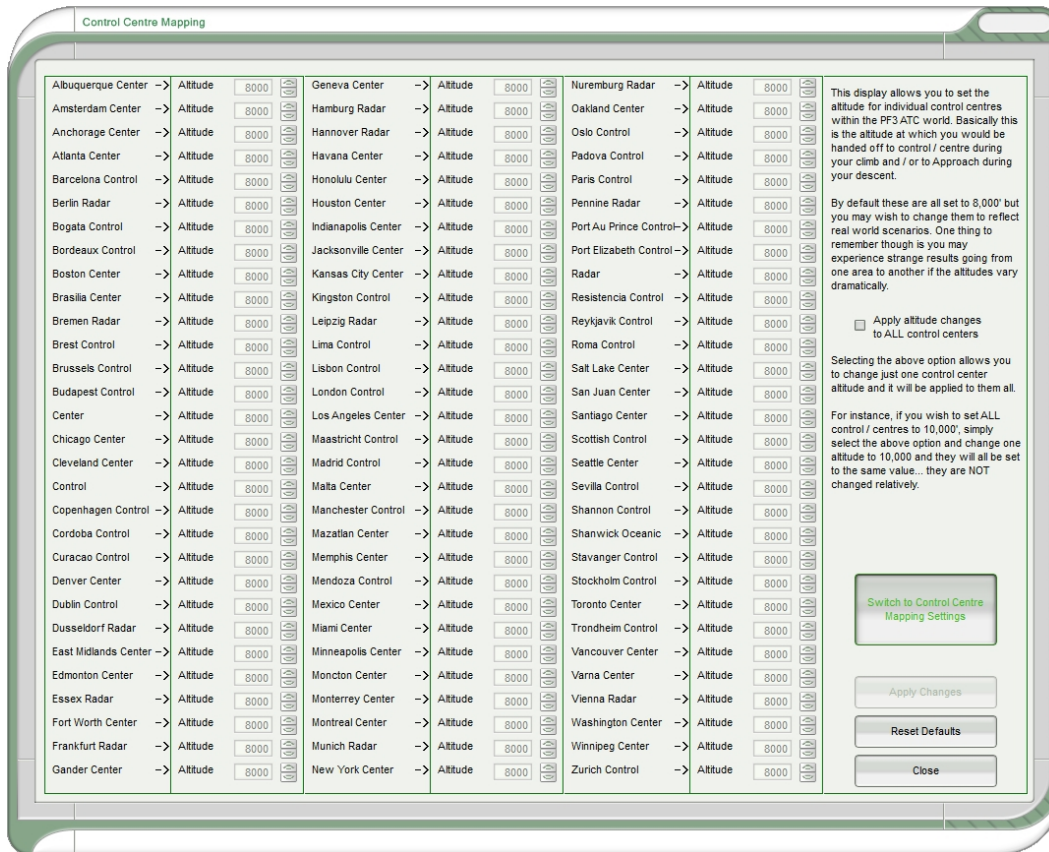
Control Centre Mapping

| | | | | | | | | |
|---|---|---|---|---|---|---|---|---|
| Albuquerque Center | -> | Altitude 8000 | Geneva Center | -> | Altitude 8000 | Nuremburg Radar | -> | Altitude 8000 |
| Amsterdam Center | -> | Altitude 8000 | Hamburg Radar | -> | Altitude 8000 | Oakland Center | -> | Altitude 8000 |
| Anchorage Center | -> | Altitude 8000 | Hannover Radar | -> | Altitude 8000 | Oslo Control | -> | Altitude 8000 |
| Atlanta Center | -> | Altitude 8000 | Havana Center | -> | Altitude 8000 | Padova Control | -> | Altitude 8000 |
| Barcelona Control | -> | Altitude 8000 | Honolulu Center | -> | Altitude 8000 | Paris Control | -> | Altitude 8000 |
| Berlin Radar | -> | Altitude 8000 | Houston Center | -> | Altitude 8000 | Pennine Radar | -> | Altitude 8000 |
| Bogata Control | -> | Altitude 8000 | Indianapolis Center | -> | Altitude 8000 | Port Au Prince Control | -> | Altitude 8000 |
| Bordeaux Control | -> | Altitude 8000 | Jacksonville Center | -> | Altitude 8000 | Port Elizabeth Control | -> | Altitude 8000 |
| Boston Center | -> | Altitude 8000 | Kansas City Center | -> | Altitude 8000 | Radar | -> | Altitude 8000 |
| Brasilia Center | -> | Altitude 8000 | Kingston Control | -> | Altitude 8000 | Resistencia Control | -> | Altitude 8000 |
| Bremen Radar | -> | Altitude 8000 | Leipzig Radar | -> | Altitude 8000 | Reykjavik Control | -> | Altitude 8000 |
| Brest Control | -> | Altitude 8000 | Lima Control | -> | Altitude 8000 | Roma Control | -> | Altitude 8000 |
| Brussels Control | -> | Altitude 8000 | Lisbon Control | -> | Altitude 8000 | Salt Lake Center | -> | Altitude 8000 |
| Budapest Control | -> | Altitude 8000 | London Control | -> | Altitude 8000 | San Juan Center | -> | Altitude 8000 |
| Center | -> | Altitude 8000 | Los Angeles Center | -> | Altitude 8000 | Santiago Center | -> | Altitude 8000 |
| Chicago Center | -> | Altitude 8000 | Maastricht Control | -> | Altitude 8000 | Scottish Control | -> | Altitude 8000 |
| Cleveland Center | -> | Altitude 8000 | Madrid Control | -> | Altitude 8000 | Seattle Center | -> | Altitude 8000 |
| Control | -> | Altitude 8000 | Malta Center | -> | Altitude 8000 | Sevilla Control | -> | Altitude 8000 |
| Copenhagen Control | -> | Altitude 8000 | Manchester Control | -> | Altitude 8000 | Shannon Control | -> | Altitude 8000 |
| Cordoba Control | -> | Altitude 8000 | Mazatlan Center | -> | Altitude 8000 | Shanwick Oceanic | -> | Altitude 8000 |
| Curacao Control | -> | Altitude 8000 | Memphis Center | -> | Altitude 8000 | Stavanger Control | -> | Altitude 8000 |
| Denver Center | -> | Altitude 8000 | Mendoza Control | -> | Altitude 8000 | Stockholm Control | -> | Altitude 8000 |
| Dublin Control | -> | Altitude 8000 | Mexico Center | -> | Altitude 8000 | Toronto Center | -> | Altitude 8000 |
| Dusseldorf Radar | -> | Altitude 8000 | Miami Center | -> | Altitude 8000 | Trondheim Control | -> | Altitude 8000 |
| East Midlands Center | -> | Altitude 8000 | Minneapolis Center | -> | Altitude 8000 | Vancouver Center | -> | Altitude 8000 |
| Edmonton Center | -> | Altitude 8000 | Moncton Center | -> | Altitude 8000 | Varna Center | -> | Altitude 8000 |
| Essex Radar | -> | Altitude 8000 | Monterrey Center | -> | Altitude 8000 | Vienna Radar | -> | Altitude 8000 |
| Fort Worth Center | -> | Altitude 8000 | Montreal Center | -> | Altitude 8000 | Washington Center | -> | Altitude 8000 |
| Frankfurt Radar | -> | Altitude 8000 | Munich Radar | -> | Altitude 8000 | Winnipeg Center | -> | Altitude 8000 |
| Gander Center | -> | Altitude 8000 | New York Center | -> | Altitude 8000 | Zurich Control | -> | Altitude 8000 |

This display allows you to set the altitude for individual control centres within the PF3 ATC world. Basically this is the altitude at which you would be handed off to control / centre during your climb and / or to Approach during your descent.

By default these are all set to 8,000' but you may wish to change them to reflect real world scenarios. One thing to remember though is you may experience strange results going from one area to another if the altitudes vary dramatically.

Apply altitude changes to ALL control centers

Selecting the above option allows you to change just one control center altitude and it will be applied to them all.

For instance, if you wish to set ALL control / centres to 10,000', simply select the above option and change one altitude to 10,000 and they will all be set to the same value... they are NOT changed relatively.

Switch to Control Centre Mapping Settings

Apply Changes

Reset Defaults

Close